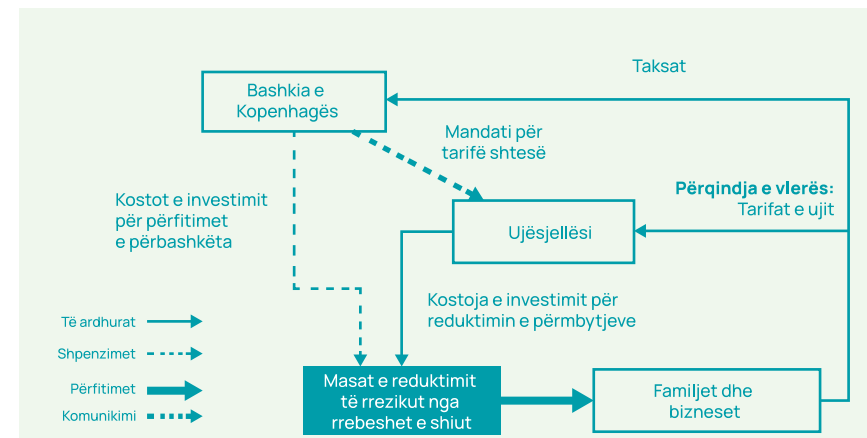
Taksat

Bashkia e Kopenhagës

Mandati për tarifë shtesë

Kostot e investimit për përfitimet e përbashkëta

Përqindja e vlerës: Tarifat e ujit

Ujësjellësi

Kostoja e investimit për reduktimin e përmbytjeve

Të ardhurat

Shpenzimet

Përfitimet

Komunikimi

Masat e reduktimit të rrezikut nga rrebeshet e shiut

Familjet dhe bizneset